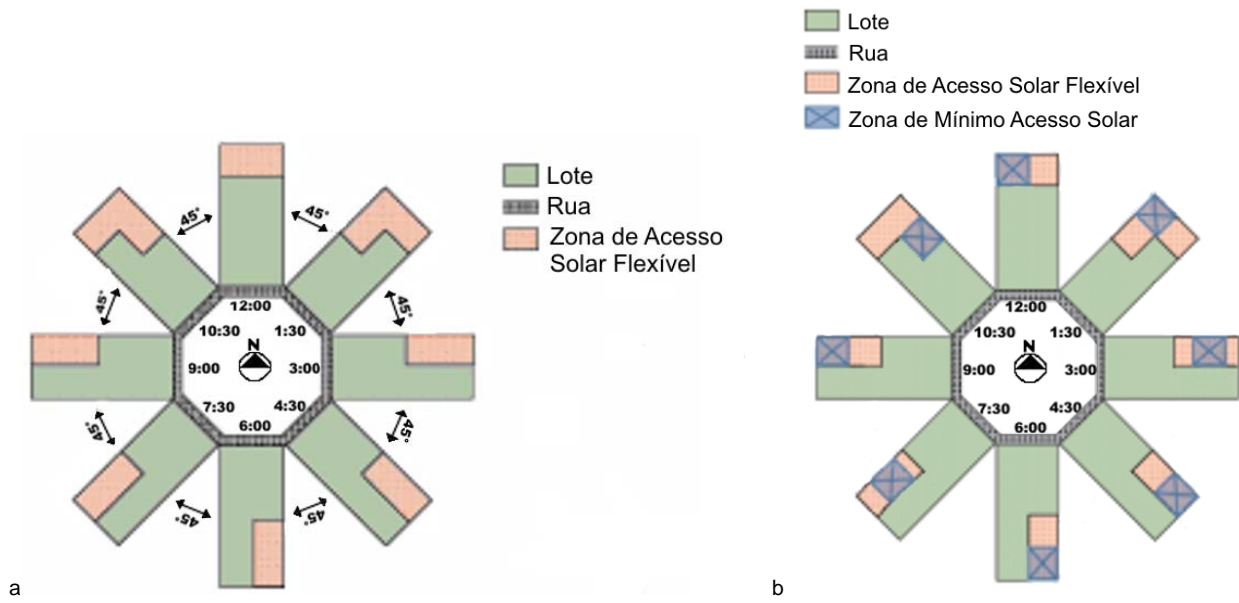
Lote
Rua
Zona de Acesso Solar Flexível
Zona de Mínimo Acesso Solar

45°
45°
45°
45°
45°
45°
45°
45°

12:00
10:30
1:30
9:00
N
3:00
7:30
4:30
6:00

Lote
Rua
Zona de Acesso Solar Flexível

12:00
10:30
1:30
9:00
N
3:00
7:30
4:30
6:00

a
b